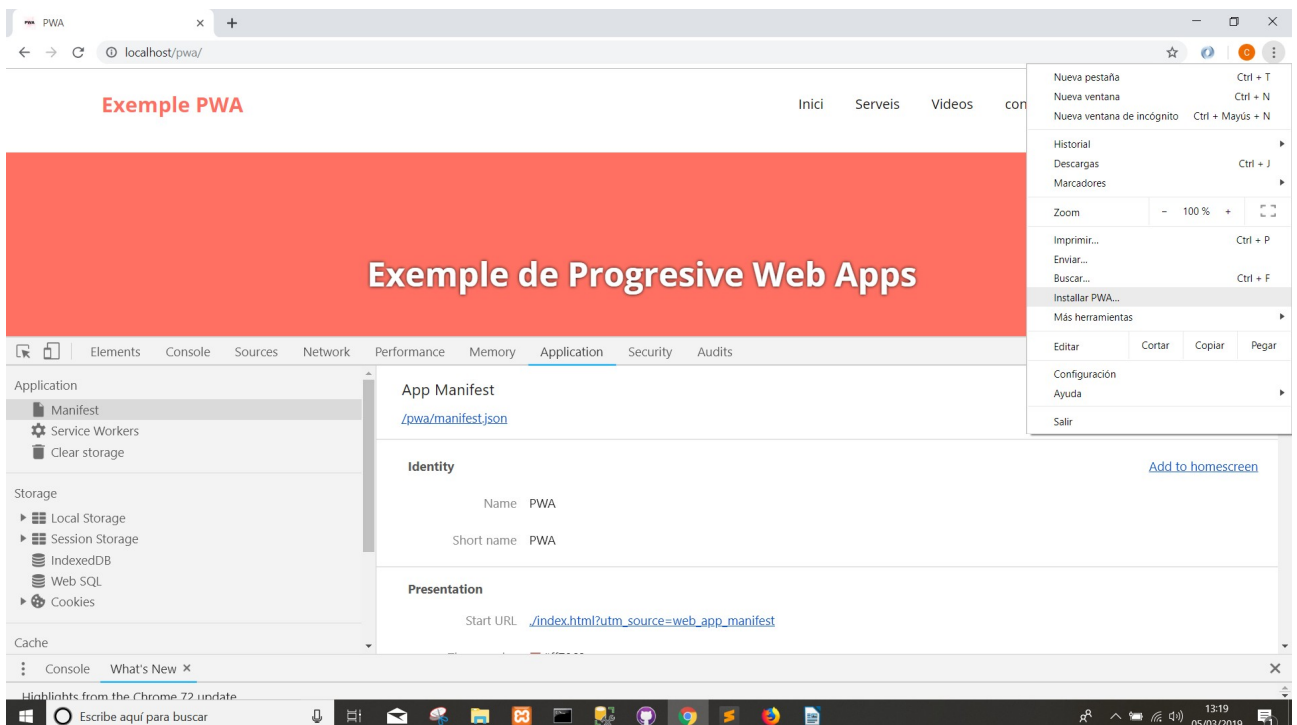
PWA ×  +

localhost/pwa/

Exemple PWA

Inici Serveis Videos con

Exemple de Progresive Web Apps

Nueva pestaña Ctrl + T
Nueva ventana Ctrl + N
Nueva ventana de incógnito Ctrl + Mayús + N
Historial
Descargas Ctrl + J
Marcadores
Zoom − 100 % +
Imprimir... Ctrl + P
Enviar...
Buscar... Ctrl + F
Installar PWA...
Más herramientas
Editar Cortar Copiar Pegar
Configuración
Ayuda
Salir

Elements Console Sources Network Performance Memory Application Security Audits

Application
Manifest
Service Workers
Clear storage

Storage
Local Storage
Session Storage
IndexedDB
Web SQL
Cookies

Cache

App Manifest
/pwa/manifest.json

Identity
Add to homescreen

Name PWA

Short name PWA

Presentation

Start URL ./index.html?utm_source=web_app_manifest

Console What's New ×

Highlights from the Chrome 72 update

Escribe aquí para buscar

13:19
05/03/2019